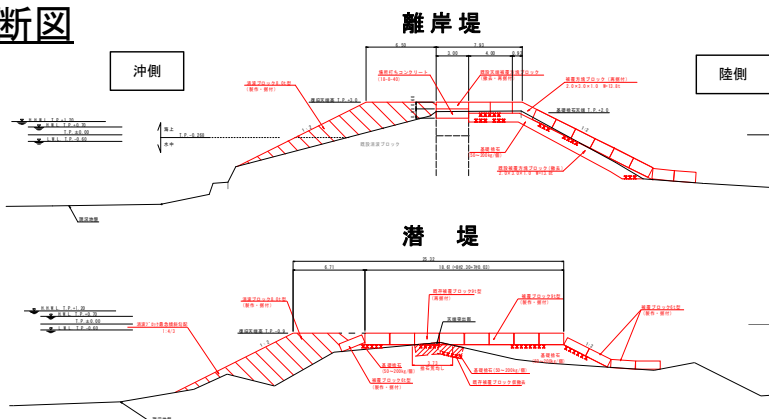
断図

離岸堤

沖側

陸側

6.50
7.53
3.00
4.00
0.53

消波ブロック8.0t型
(製作・据付)

場所打ちコンクリート
(18-8-40)

既設天端被覆ブロック
(製作・据付)

被覆方塊ブロック(両端付)

H.H.W.L T.P.+1.20
H.W.L T.P.+0.70
T.P.±0.00
L.W.L T.P.-0.60

海上
T.P.-0.200
水中

既設消波ブロック

基礎捨石
(50~300kg/個)

被覆方塊ブロック(標準)

現況地盤

潜　堤

25.32
8.77
16.61 (H02.20~TH0.03)

H.H.W.L T.P.+1.20
H.W.L T.P.+0.70
T.P.±0.00
L.W.L T.P.-0.60

消波ブロック8.0t型
(製作・据付)

被覆ブロック8t型
(製作・据付)

被覆ブロック8t型
(製作・据付)

被覆ブロック8t型
(製作・据付)

天端被覆面

基礎捨石
(50~200kg/個)

基礎捨石(50~300kg/個)

基礎捨石

被覆ブロック8t型
(製作・据付)

現況地盤